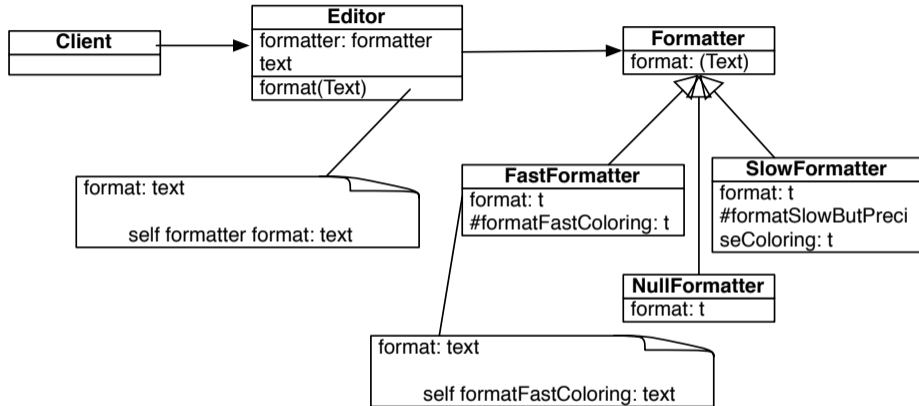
Client

Editor
formatter: formatter
text
format(Text)

Formatter
format: (Text)

format: text

self formatter format: text

FastFormatter
format: t
#formatFastColoring: t

SlowFormatter
format: t
#formatSlowButPreci
seColoring: t

NullFormatter
format: t

format: text

self formatFastColoring: text